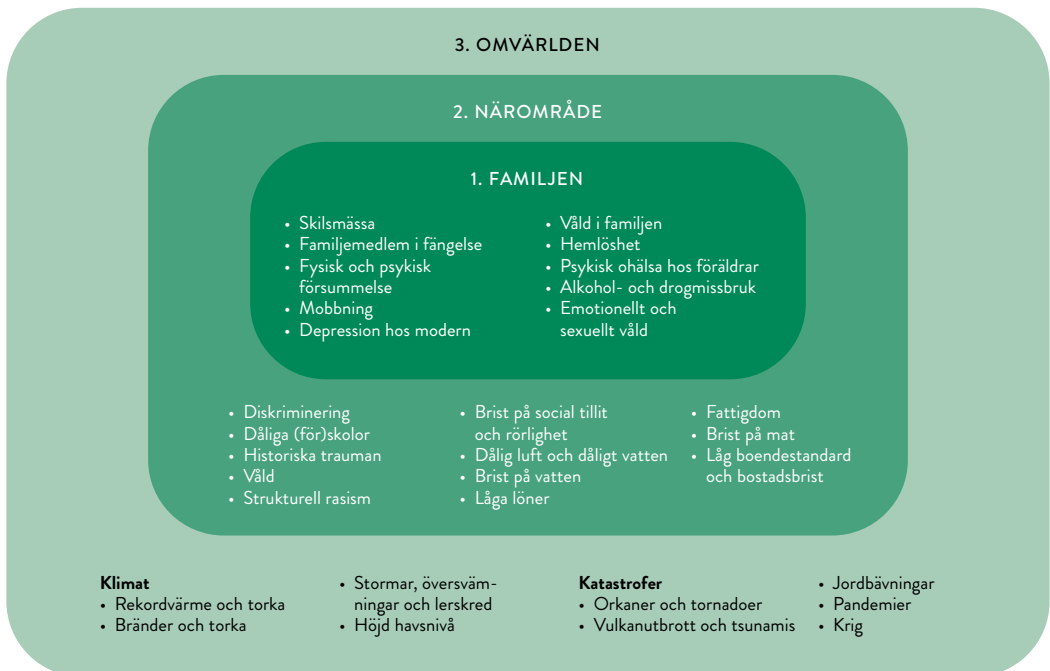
3. OMVÄRLDEN

2. NÄROMRÅDE

1. FAMILJEN

- Skilsmässa
- Familjemedlem i fängelse
- Fysisk och psykisk försummelse
- Mobbning
- Depression hos modern

- Våld i familjen
- Hemlöshet
- Psykisk ohälsa hos föräldrar
- Alkohol- och drogmissbruk
- Emotionellt och sexuellt våld

- Diskriminering
- Dåliga (för)skolor
- Historiska trauman
- Våld
- Strukturell rasism

- Brist på social tillit och rörlighet
- Dålig luft och dåligt vatten
- Brist på vatten
- Låga löner

- Fattigdom
- Brist på mat
- Låg boendestandard och bostadsbrist

Klimat
- Rekordvärme och torka
- Bränder och torka

- Stormar, översvämningar och lerskred
- Höjd havsnivå

Katastrofer
- Orkaner och tornadoer
- Vulkanutbrott och tsunamis

- Jordbävningar
- Pandemier
- Krig